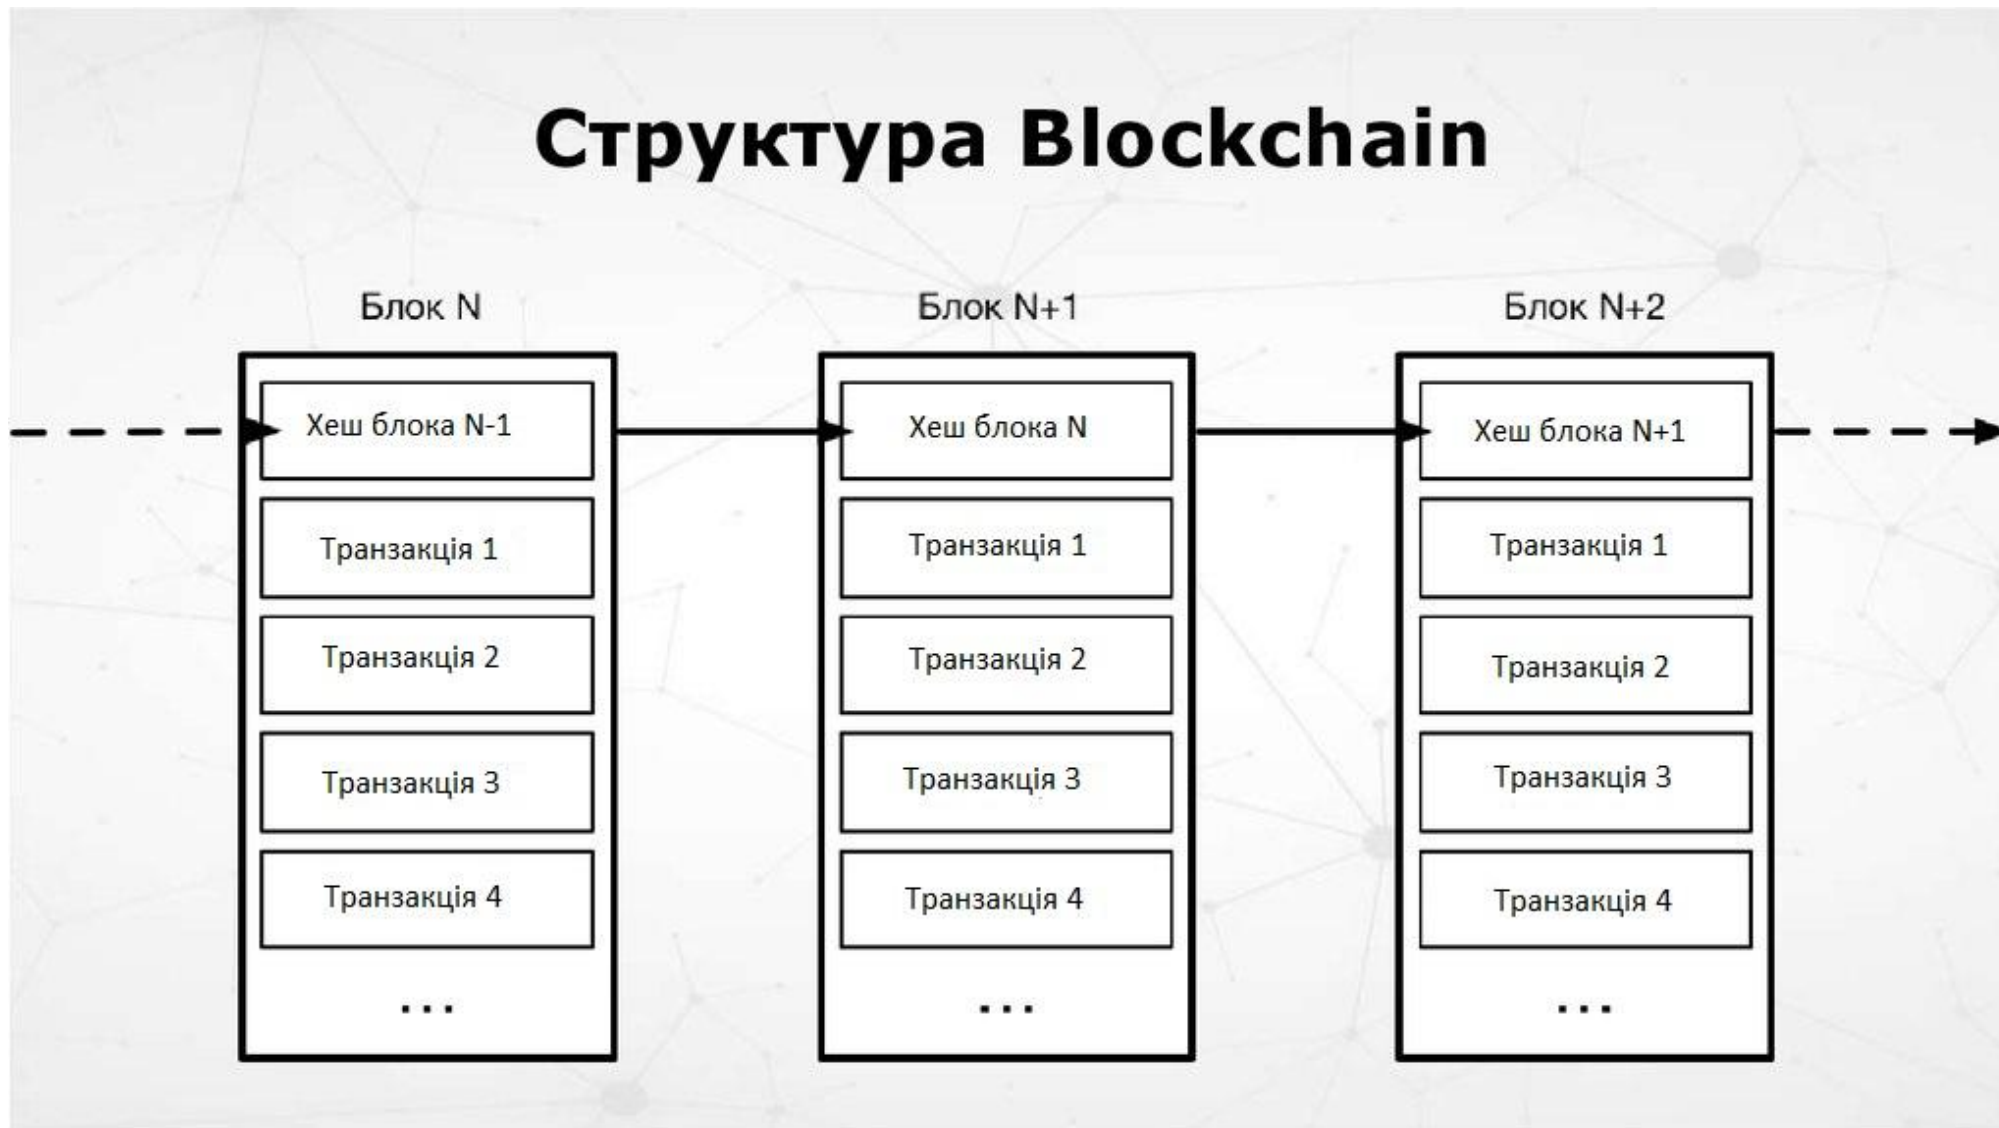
Структура Blockchain

Блок N

Хеш блока N-1

Транзакція 1

Транзакція 2

Транзакція 3

Транзакція 4

...

Блок N+1

Хеш блока N

Транзакція 1

Транзакція 2

Транзакція 3

Транзакція 4

...

Блок N+2

Хеш блока N+1

Транзакція 1

Транзакція 2

Транзакція 3

Транзакція 4

...